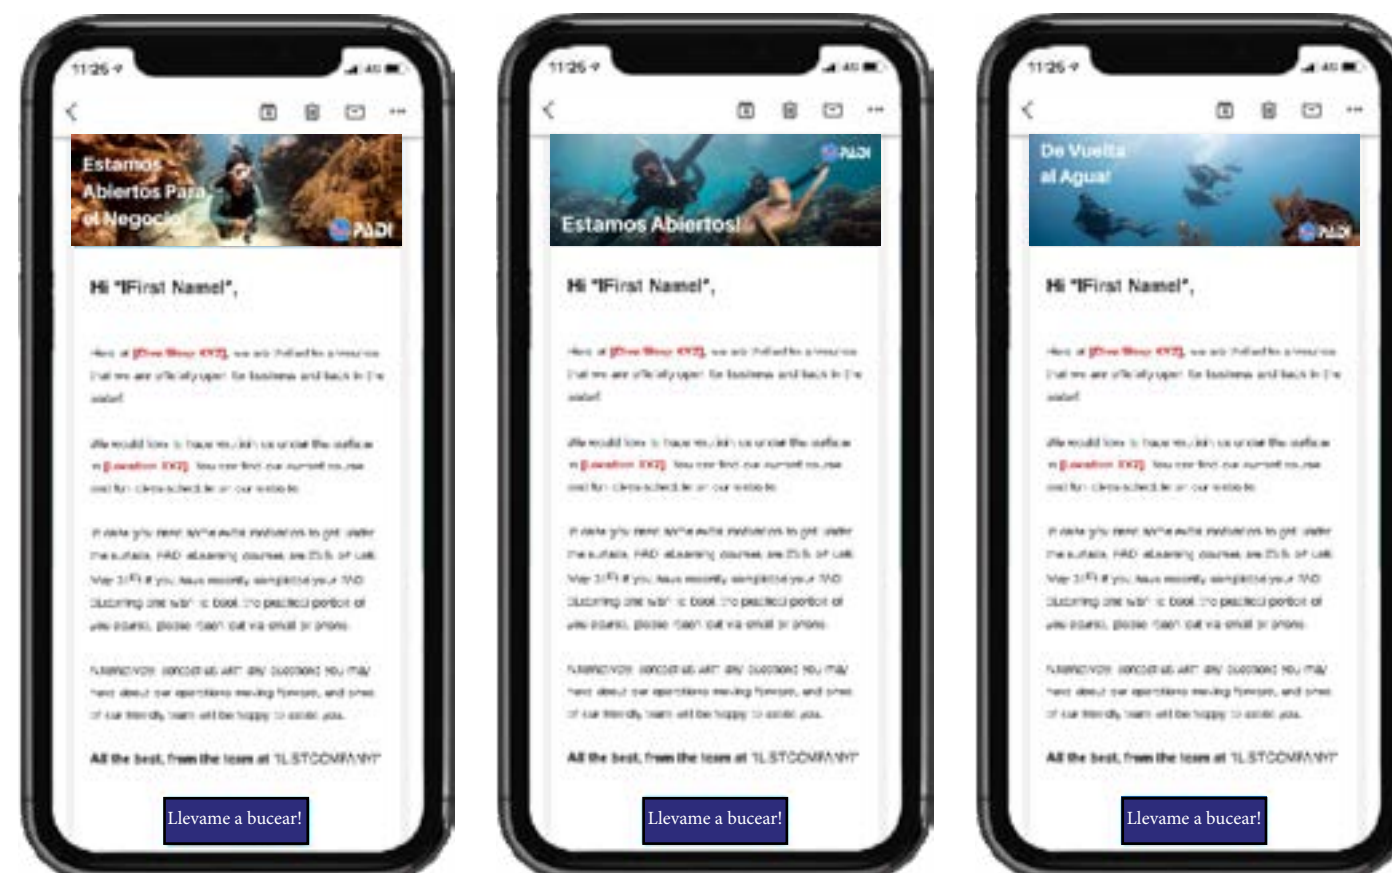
11:25

Estamos Abiertos Para el Negocio!

PADI

Hi "IFirst NameI",

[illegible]

All the best, from the team at "LSTCOMPANY"

Llevame a bucear!

11:25

PADI

Estamos Abiertos!

Hi "IFirst NameI",

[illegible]

All the best, from the team at "LSTCOMPANY"

Llevame a bucear!

11:25

De Vuelta al Agua!

PADI

Hi "IFirst NameI",

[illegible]

All the best, from the team at "LSTCOMPANY"

Llevame a bucear!